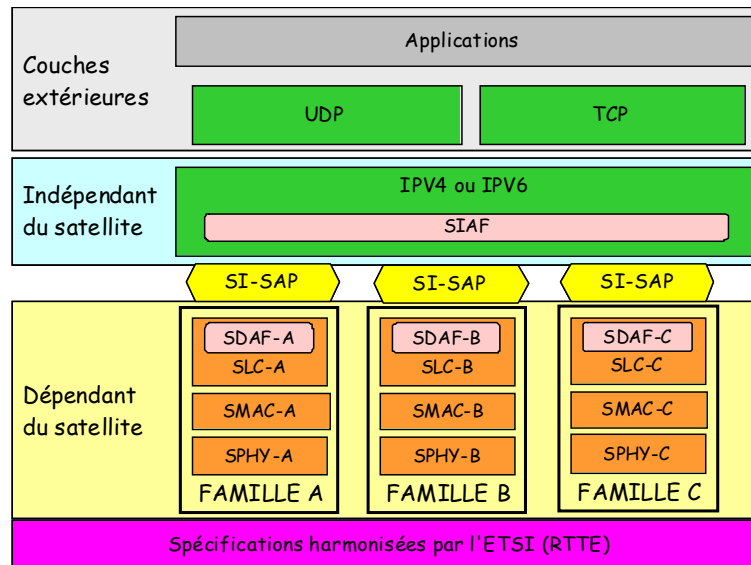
Couches extérieures

Applications

UDP

TCP

Indépendant du satellite

IPV4 ou IPV6

SIAF

SI-SAP

SI-SAP

SI-SAP

Dépendant du satellite

SDAF-A
SLC-A
SMAC-A
SPHY-A
FAMILLE A

SDAF-B
SLC-B
SMAC-B
SPHY-B
FAMILLE B

SDAF-C
SLC-C
SMAC-C
SPHY-C
FAMILLE C

Spécifications harmonisées par l'ETSI (RTTE)